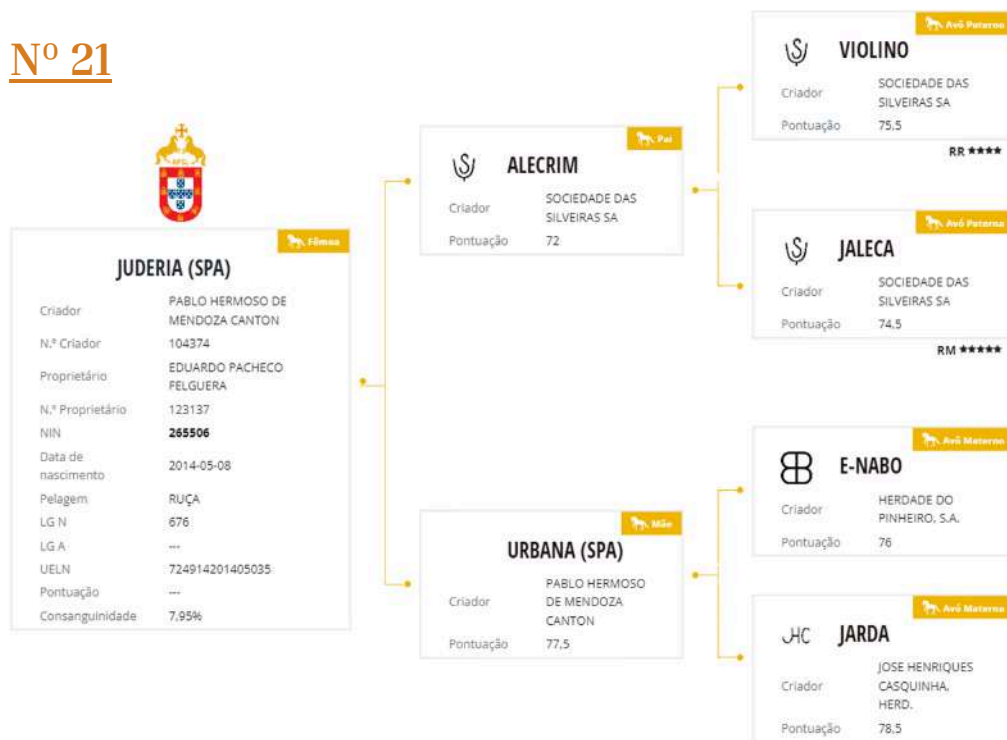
Nº 21

APSL

Fêmea

JUDERIA (SPA)

Criador PABLO HERMOSO DE MENDOZA CANTON
N.º Criador 104374
Proprietário EDUARDO PACHECO FELGUERA
N.º Proprietário 123137
NIN **265506**
Data de nascimento 2014-05-08
Pelagem RUÇA
LG N 676
LG A ---
UELN 724914201405035
Pontuação ---
Consanguinidade 7,95%

Pai

ALECRIM

Criador SOCIEDADE DAS SILVEIRAS SA
Pontuação 72

Mãe

URBANA (SPA)

Criador PABLO HERMOSO DE MENDOZA CANTON
Pontuação 77,5

Avô Paterno

VIOLINO

Criador SOCIEDADE DAS SILVEIRAS SA
Pontuação 75,5

RR ★★★★

Avó Paterna

JALECA

Criador SOCIEDADE DAS SILVEIRAS SA
Pontuação 74,5

RM ★★★★★

Avô Materno

E-NABO

Criador HERDADE DO PINHEIRO, S.A.
Pontuação 76

Avó Materna

JHC JARDA

Criador JOSE HENRIQUES CASQUINHA, HERD.
Pontuação 78,5